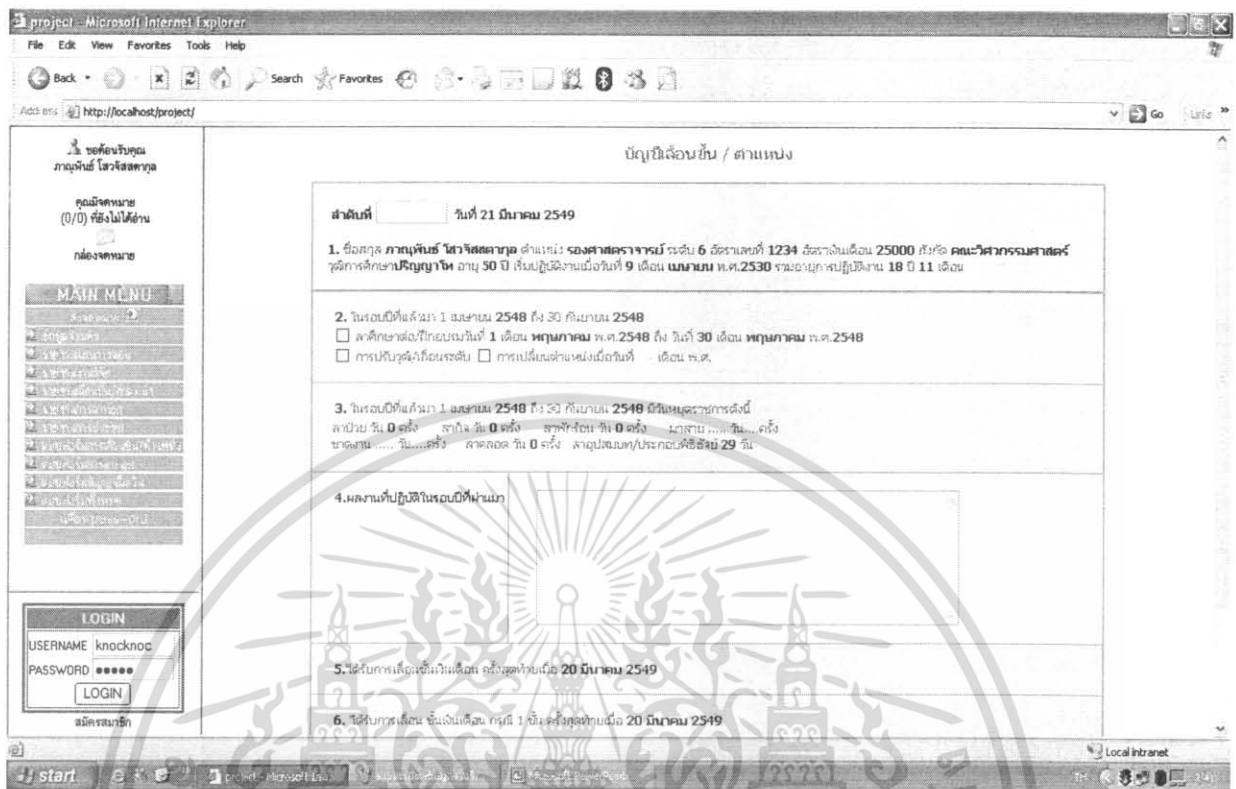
project - Microsoft Internet Explorer

File Edit View Favorites Tools Help

Back Search Favorites

Address http://localhost/project/

Go Links

ขอต้อนรับคุณ ภาณุพันธ์ โสวจัสสตากุล

คุณมีจดหมาย (0/0) ที่ยังไม่ได้อ่าน

กล่องจดหมาย

MAIN MENU

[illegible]

LOGIN

USERNAME knocknoc

PASSWORD ●●●●●

LOGIN

สมัครสมาชิก

บัญชีเลื่อนขั้น / ตำแหน่ง

ลำดับที่ วันที่ 21 มีนาคม 2549

1. ชื่อสกุล ภาณุพันธ์ โสวจัสสตากุล ตำแหน่ง รองศาสตราจารย์ ระดับ 6 อัตราเลขที่ 1234 อัตราเงินเดือน 25000 สังกัด คณะวิศวกรรมศาสตร์ วุฒิการศึกษาปริญญาโท อายุ 50 ปี เริ่มปฏิบัติงานเมื่อวันที่ 9 เดือน เมษายน พ.ศ.2530 รวมอายุการปฏิบัติงาน 18 ปี 11 เดือน

2. ในรอบปีที่แล้วมา 1 เมษายน 2548 ถึง 30 กันยายน 2548
☐ ลาศึกษาต่อ/ฝึกอบรมวันที่ 1 เดือน พฤษภาคม พ.ศ.2548 ถึง วันที่ 30 เดือน พฤษภาคม พ.ศ.2548
☐ การปรับวุฒิ/เลื่อนระดับ ☐ การเปลี่ยนตำแหน่งเมื่อวันที่ เดือน พ.ศ.

3. ในรอบปีที่แล้วมา 1 เมษายน 2548 ถึง 30 กันยายน 2548 มีวันหยุดราชการดังนี้
ลาป่วย วัน 0 ครั้ง ลากิจ วัน 0 ครั้ง ลาพักผ่อน วัน 0 ครั้ง มาสาย ..... วัน.... ครั้ง
ขาดงาน ..... วัน....ครั้ง ลาคลอด วัน 0 ครั้ง ลาอุปสมบท/ประกอบพิธีฮัจย์ 29 วัน

4.ผลงานที่ปฏิบัติในรอบปีที่ผ่านมา

5.ได้รับการเลื่อนขั้นเงินเดือน ครั้งสุดท้ายเมื่อ 20 มีนาคม 2549

6. ได้รับการเลื่อน ขั้นเงินเดือน กรณี 1 ขั้น ครั้งสุดท้ายเมื่อ 20 มีนาคม 2549

Local intranet

start project - Microsoft Inte... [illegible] Microsoft PowerPoint